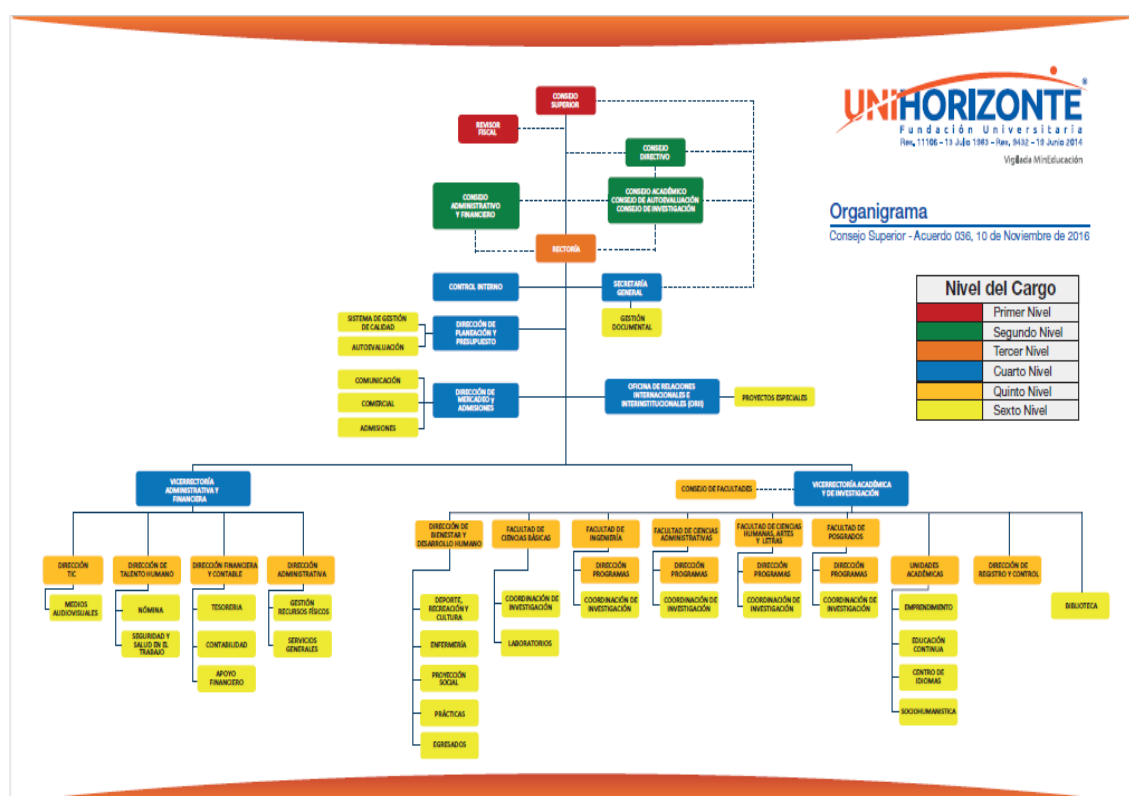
UNIHORIZONTE
Fundación Universitaria
Res. 11106 - 13 Julio 1983 - Res. 9432 - 19 Junio 2014
Vigilada MinEducación

Organigrama
Consejo Superior - Acuerdo 036, 10 de Noviembre de 2016

| Nivel del Cargo | |
|---|---|
| | Primer Nivel |
| | Segundo Nivel |
| | Tercer Nivel |
| | Cuarto Nivel |
| | Quinto Nivel |
| | Sexto Nivel |

CONSEJO SUPERIOR
REVISOR FISCAL
CONSEJO DIRECTIVO
CONSEJO ADMINISTRATIVO Y FINANCIERO
CONSEJO ACADÉMICO CONSEJO DE AUTOEVALUACIÓN CONSEJO DE INVESTIGACIÓN
RECTORÍA
CONTROL INTERNO
SECRETARÍA GENERAL
GESTIÓN DOCUMENTAL
SISTEMA DE GESTIÓN DE CALIDAD
AUTOEVALUACIÓN
DIRECCIÓN DE PLANEACIÓN Y PRESUPUESTO
COMUNICACIÓN
COMERCIAL
ADMISIONES
DIRECCIÓN DE MERCADEO y ADMISIONES
OFICINA DE RELACIONES INTERNACIONALES E INTERINSTITUCIONALES (ORII)
PROYECTOS ESPECIALES
VICERRECTORÍA ADMINISTRATIVA Y FINANCIERA
CONSEJO DE FACULTADES
VICERRECTORÍA ACADÉMICA Y DE INVESTIGACIÓN
DIRECCIÓN TIC
MEDIOS AUDIOVISUALES
DIRECCIÓN DE TALENTO HUMANO
NÓMINA
SEGURIDAD Y SALUD EN EL TRABAJO
DIRECCIÓN FINANCIERA Y CONTABLE
TESORERÍA
CONTABILIDAD
APOYO FINANCIERO
DIRECCIÓN ADMINISTRATIVA
GESTIÓN RECURSOS FÍSICOS
SERVICIOS GENERALES
DIRECCIÓN DE BIENESTAR Y DESARROLLO HUMANO
DEPORTE, RECREACIÓN Y CULTURA
ENFERMERÍA
PROYECCIÓN SOCIAL
PRÁCTICAS
EGRESADOS
FACULTAD DE CIENCIAS BÁSICAS
COORDINACIÓN DE INVESTIGACIÓN
LABORATORIOS
FACULTAD DE INGENIERÍA
DIRECCIÓN PROGRAMAS
COORDINACIÓN DE INVESTIGACIÓN
FACULTAD DE CIENCIAS ADMINISTRATIVAS
DIRECCIÓN PROGRAMAS
COORDINACIÓN DE INVESTIGACIÓN
FACULTAD DE CIENCIAS HUMANAS, ARTES Y LETRAS
DIRECCIÓN PROGRAMAS
COORDINACIÓN DE INVESTIGACIÓN
FACULTAD DE POSGRADOS
DIRECCIÓN PROGRAMAS
COORDINACIÓN DE INVESTIGACIÓN
UNIDADES ACADÉMICAS
EMPRENDIMIENTO
EDUCACIÓN CONTINUA
CENTRO DE IDIOMAS
SOCIOHUMANÍSTICA
DIRECCIÓN DE REGISTRO Y CONTROL
BIBLIOTECA